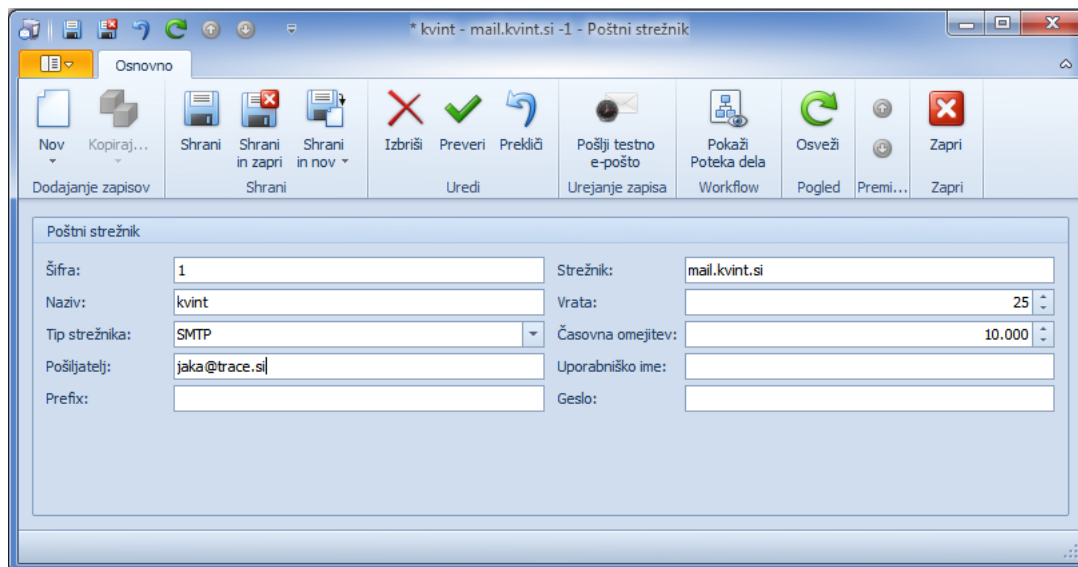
* kvint - mail.kvint.si -1 - Poštni strežnik

Osnovno

Nov
Kopiraj...
Dodajanje zapisov

Shrani
Shrani in zapri
Shrani in nov
Shrani

Izbriši
Preveri
Prekliči
Uredi

Pošlji testno e-pošto
Urejanje zapisa

Pokaži Poteka dela
Workflow

Osveži
Pogled

Premi...

Zapri
Zapri

Poštni strežnik

Šifra: 1
Naziv: kvint
Tip strežnika: SMTP
Pošiljatelj: jaka@trace.si
Prefix:

Strežnik: mail.kvint.si
Vrata: 25
Časovna omejitev: 10.000
Uporabniško ime:
Geslo: